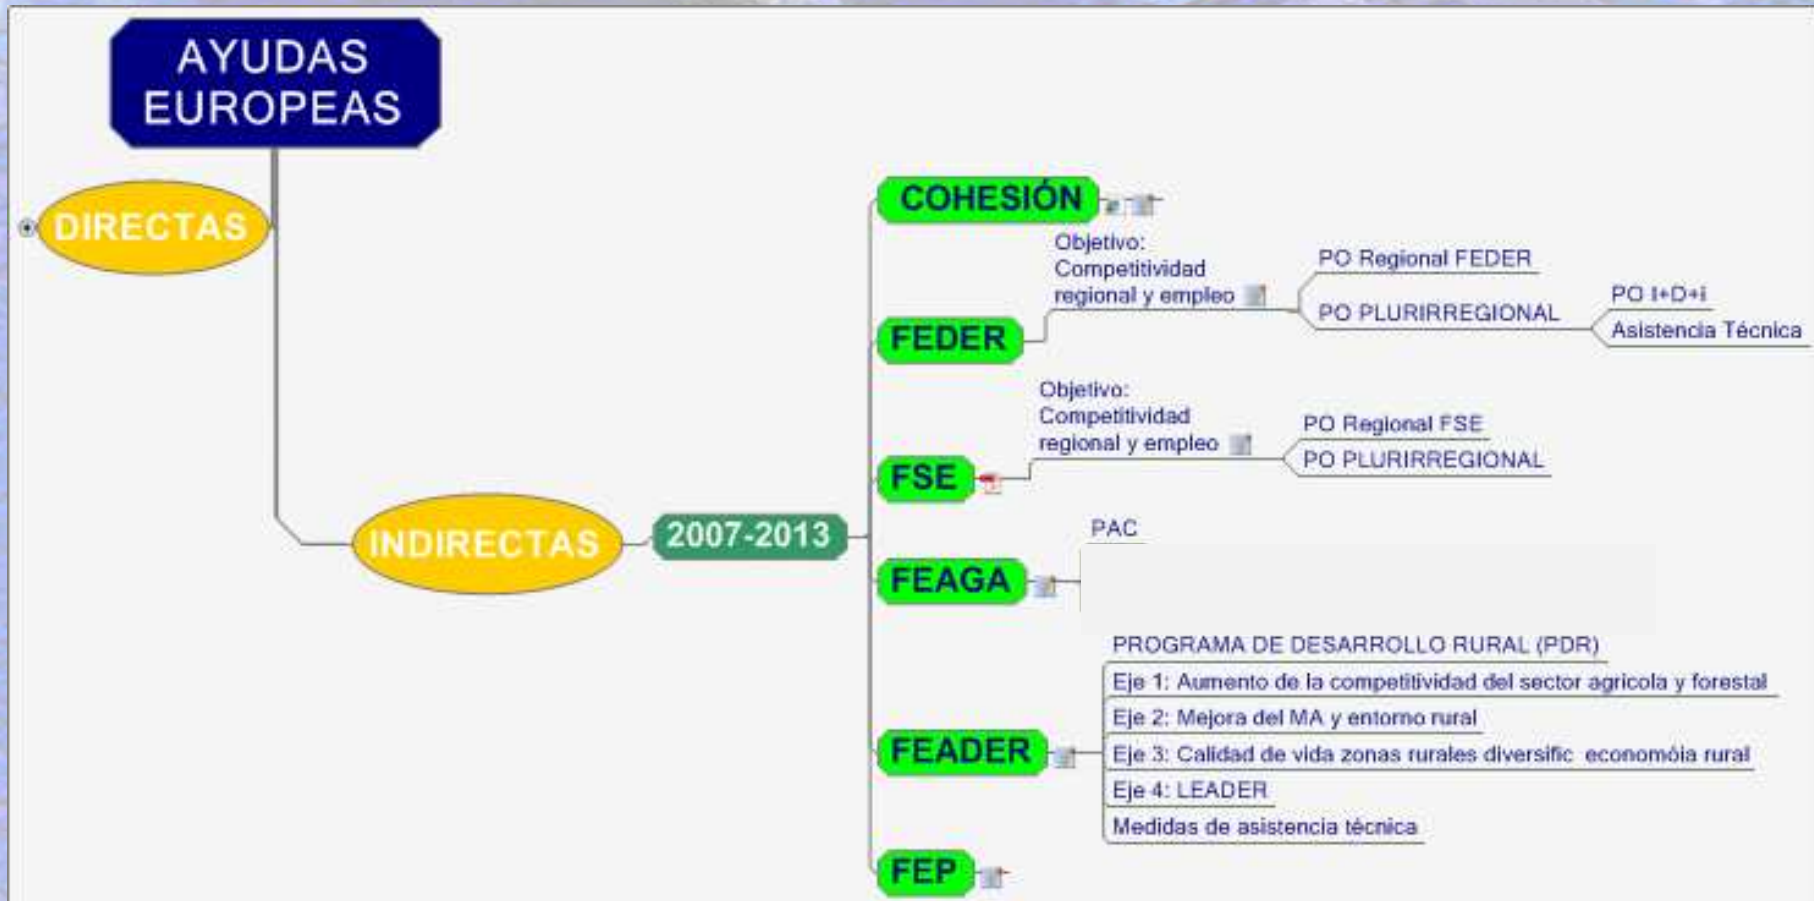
AYUDAS EUROPEAS

DIRECTAS

INDIRECTAS

2007-2013

COHESIÓN

FEDER

Objetivo: Competitividad regional y empleo

PO Regional FEDER

PO PLURIRREGIONAL

PO I+D+i

Asistencia Técnica

FSE

Objetivo: Competitividad regional y empleo

PO Regional FSE

PO PLURIRREGIONAL

FEAGA

PAC

FEADER

PROGRAMA DE DESARROLLO RURAL (PDR)

Eje 1: Aumento de la competitividad del sector agrícola y forestal

Eje 2: Mejora del MA y entorno rural

Eje 3: Calidad de vida zonas rurales diversific economóia rural

Eje 4: LEADER

Medidas de asistencia técnica

FEP